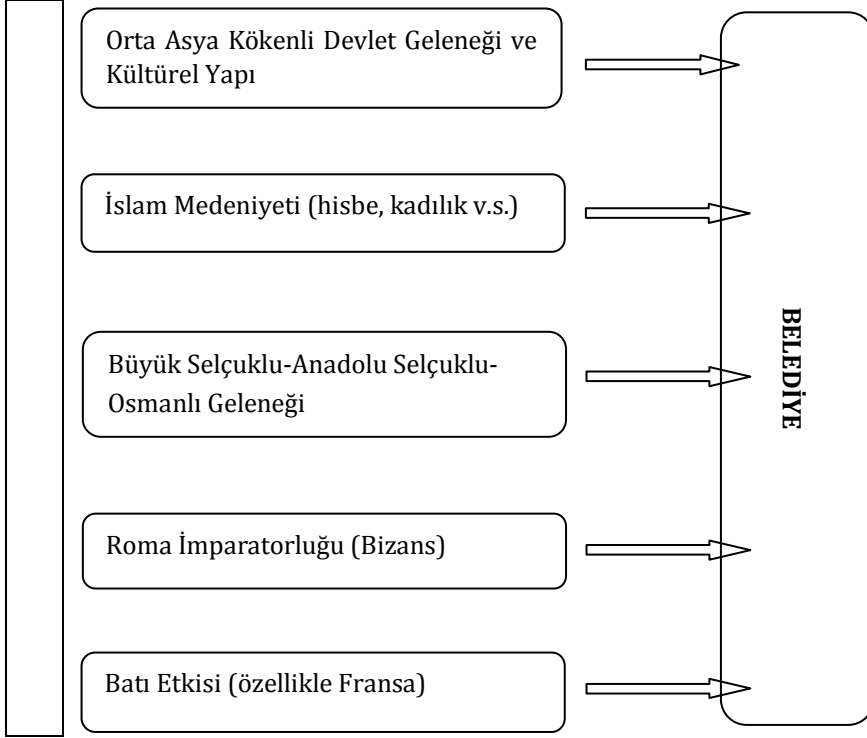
Orta Asya Kökenli Devlet Geleneği ve Kültürel Yapı

İslam Medeniyeti (hisbe, kadılık v.s.)

Büyük Selçuklu-Anadolu Selçuklu-Osmanlı Geleneği

Roma İmparatorluğu (Bizans)

Batı Etkisi (özellikle Fransa)

BELEDİYE